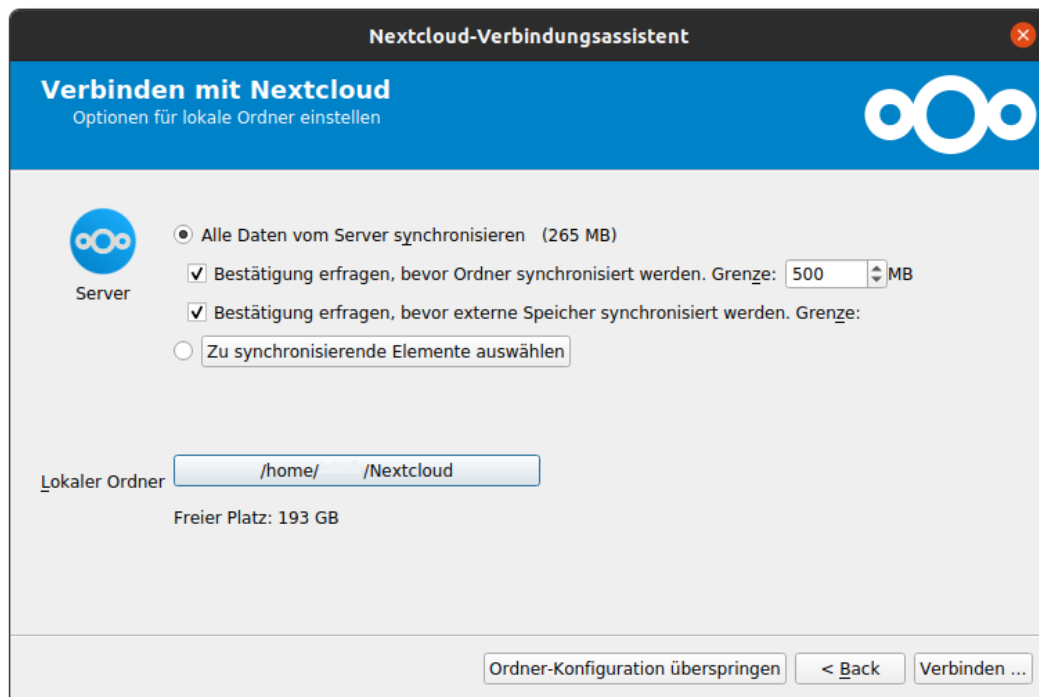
Nextcloud-Verbindungsassistent

Verbinden mit Nextcloud
Optionen für lokale Ordner einstellen

Server

Alle Daten vom Server synchronisieren (265 MB)

Bestätigung erfragen, bevor Ordner synchronisiert werden. Grenze: 500 MB

Bestätigung erfragen, bevor externe Speicher synchronisiert werden. Grenze:

Zu synchronisierende Elemente auswählen

Lokaler Ordner /home/ /Nextcloud

Freier Platz: 193 GB

Ordner-Konfiguration überspringen | < Back | Verbinden ...